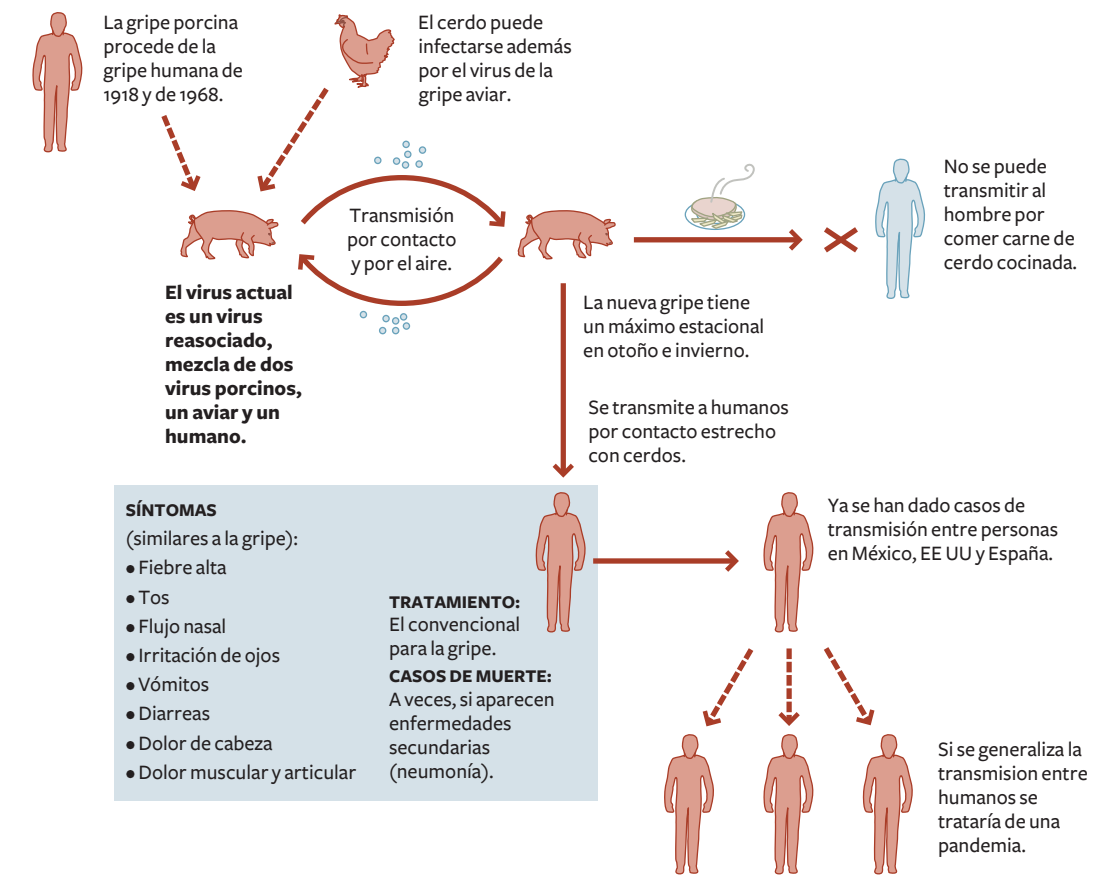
La gripe porcina procede de la gripe humana de 1918 y de 1968.

El cerdo puede infectarse además por el virus de la gripe aviar.

Transmisión por contacto y por el aire.

No se puede transmitir al hombre por comer carne de cerdo cocinada.

El virus actual es un virus reasociado, mezcla de dos virus porcinos, un aviar y un humano.

La nueva gripe tiene un máximo estacional en otoño e invierno.

Se transmite a humanos por contacto estrecho con cerdos.

SÍNTOMAS
(similares a la gripe):
• Fiebre alta
• Tos
• Flujo nasal
• Irritación de ojos
• Vómitos
• Diarreas
• Dolor de cabeza
• Dolor muscular y articular

TRATAMIENTO:
El convencional para la gripe.
CASOS DE MUERTE:
A veces, si aparecen enfermedades secundarias (neumonía).

Ya se han dado casos de transmisión entre personas en México, EE UU y España.

Si se generaliza la transmision entre humanos se trataría de una pandemia.